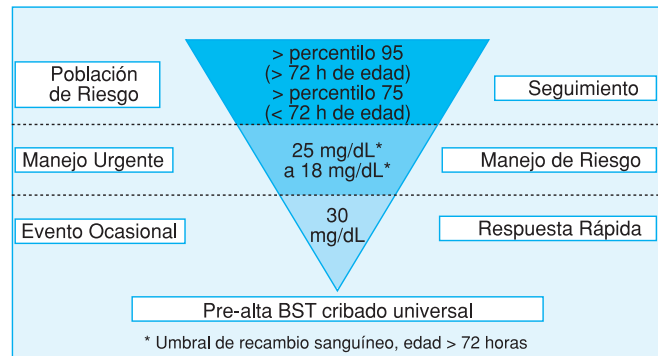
Población de Riesgo

> percentilo 95
(> 72 h de edad)
> percentilo 75
(< 72 h de edad)

Seguimiento

Manejo Urgente

25 mg/dL*
a 18 mg/dL*

Manejo de Riesgo

Evento Ocasional

30
mg/dL

Respuesta Rápida

Pre-alta BST cribado universal

* Umbral de recambio sanguíneo, edad > 72 horas